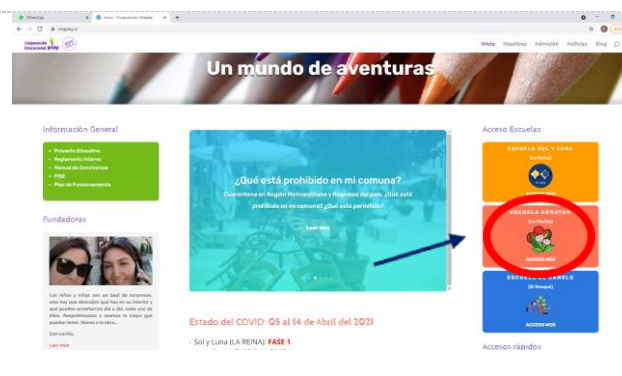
WhatsApp | Inicio - Corporación Vitaplay | +

vitaplay.cl

Corporación Educacional Vitaplay

Inicio Nosotros Admisión Noticias Blog

Un mundo de aventuras

Información General

- Proyecto Educativo
- Reglamento Interno
- Manual de Convivencia
- PISE
- Plan de Funcionamiento

Fundadoras

Los niños y niñas son un baúl de sorpresas, solo hay que descubrir qué hay en su interior y qué pueden enseñarnos día a día, cada uno de ellos. Respetémoslos y veamos lo mejor que pueden tener. Manos a la obra...

Con cariño,

Leer más

¿Qué está prohibido en mi comuna?

Cuarentena en Región Metropolitana y Regiones del país. ¿Qué está prohibido en mi comuna? ¿Qué está permitido?

Leer más

Estado del COVID: 05 al 14 de Abril del 2021

- Sol y Luna (LA REINA): FASE 1

Acceso Escuelas

ESCUELA SOL Y LUNA
(La Reina)
ACCESO WEB

ESCUELA ABRAYAN
(La Florida)
ACCESO WEB

ESCUELA DE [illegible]
(El Bosque)
ACCESO WEB

Accesos rápidos